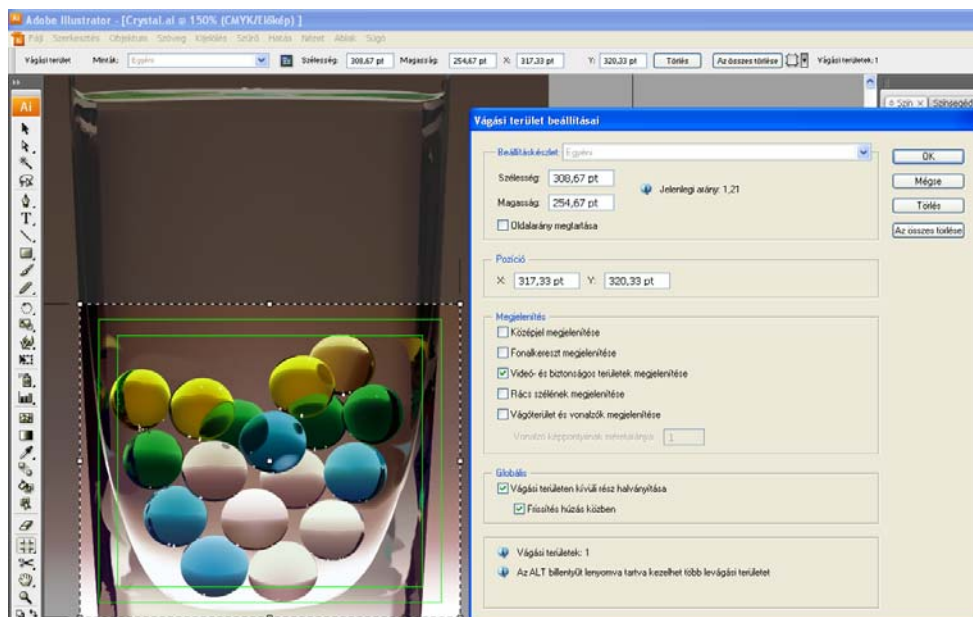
Adobe Illustrator - [Crystal.ai @ 150% (CMYK/Előkép)]

Fájl Szerkesztés Objektum Szöveg Kijelölés Szűrő Hatás Nézet Ablak Súgó

Vágási terület Minták: Egyéni Szélesség: 308,67 pt Magasság: 254,67 pt X: 317,33 pt Y: 320,33 pt Törlés Az összes törlése Vágási területek: 1

Ai

Szín Színsegéd

Vágási terület beállításai

Beállításkészlet: Egyéni

Szélesség: 308,67 pt

Magasság: 254,67 pt

Jelenlegi arány: 1,21

Oldalarány megtartása

OK

Mégse

Törlés

Az összes törlése

Pozíció

X: 317,33 pt Y: 320,33 pt

Megjelenítés

Középjel megjelenítése

Fonalkereszt megjelenítése

Videó- és biztonságos területek megjelenítése

Rács szélének megjelenítése

Vágóterület és vonalzók megjelenítése

Vonalzó képpontjainak méretaránya: 1

Globális

Vágási területen kívüli rész halványítása

Frissítés húzás közben

Vágási területek: 1

Az ALT billentyűt lenyomva tartva kezelhet több levágási területet